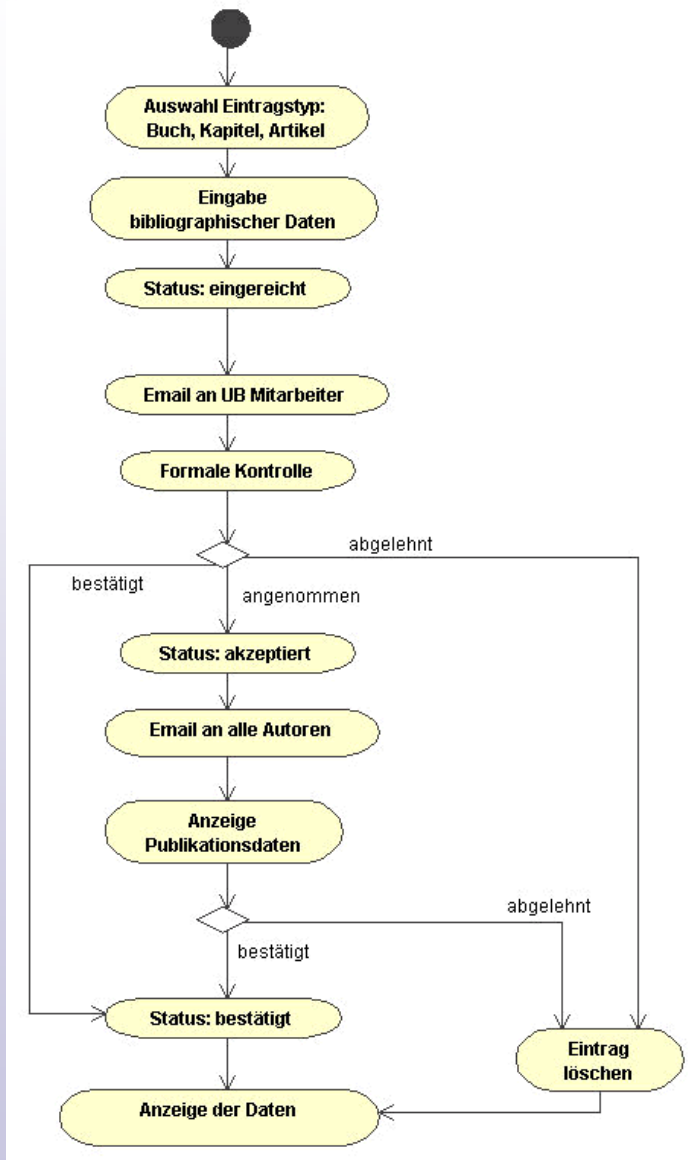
Auswahl Eintragstyp: Buch, Kapitel, Artikel

Eingabe bibliographischer Daten

Status: eingereicht

Email an UB Mitarbeiter

Formale Kontrolle

abgelehnt

bestätigt

angenommen

Status: akzeptiert

Email an alle Autoren

Anzeige Publikationsdaten

abgelehnt

bestätigt

Status: bestätigt

Eintrag löschen

Anzeige der Daten